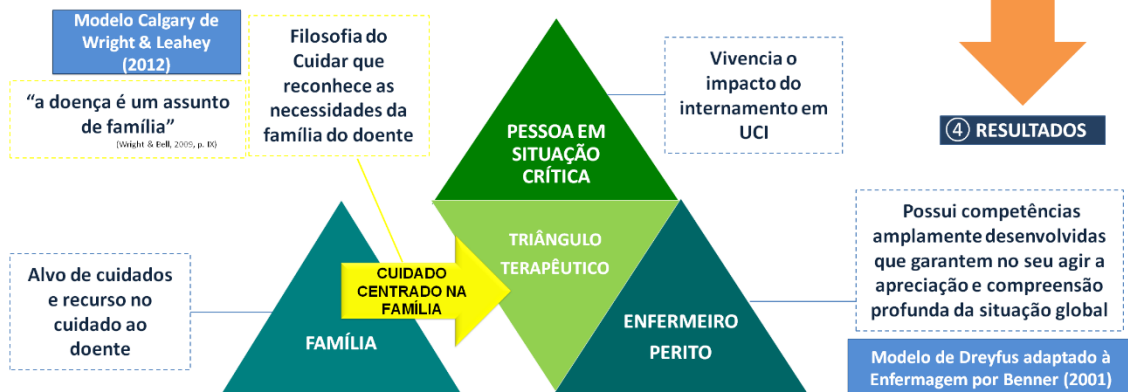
Modelo Calgary de Wright & Leahey (2012)

“a doença é um assunto de família”
(Wright & Bell, 2009, p. IX)

Filosofia do Cuidar que reconhece as necessidades da família do doente

PESSOA EM SITUAÇÃO CRÍTICA

Vivencia o impacto do internamento em UCI

④ RESULTADOS

Alvo de cuidados e recurso no cuidado ao doente

FAMÍLIA

CUIDADO CENTRADO NA FAMÍLIA

TRIÂNGULO TERAPÊUTICO

ENFERMEIRO PERITO

Possui competências amplamente desenvolvidas que garantem no seu agir a apreciação e compreensão profunda da situação global

Modelo de Dreyfus adaptado à Enfermagem por Benner (2001)